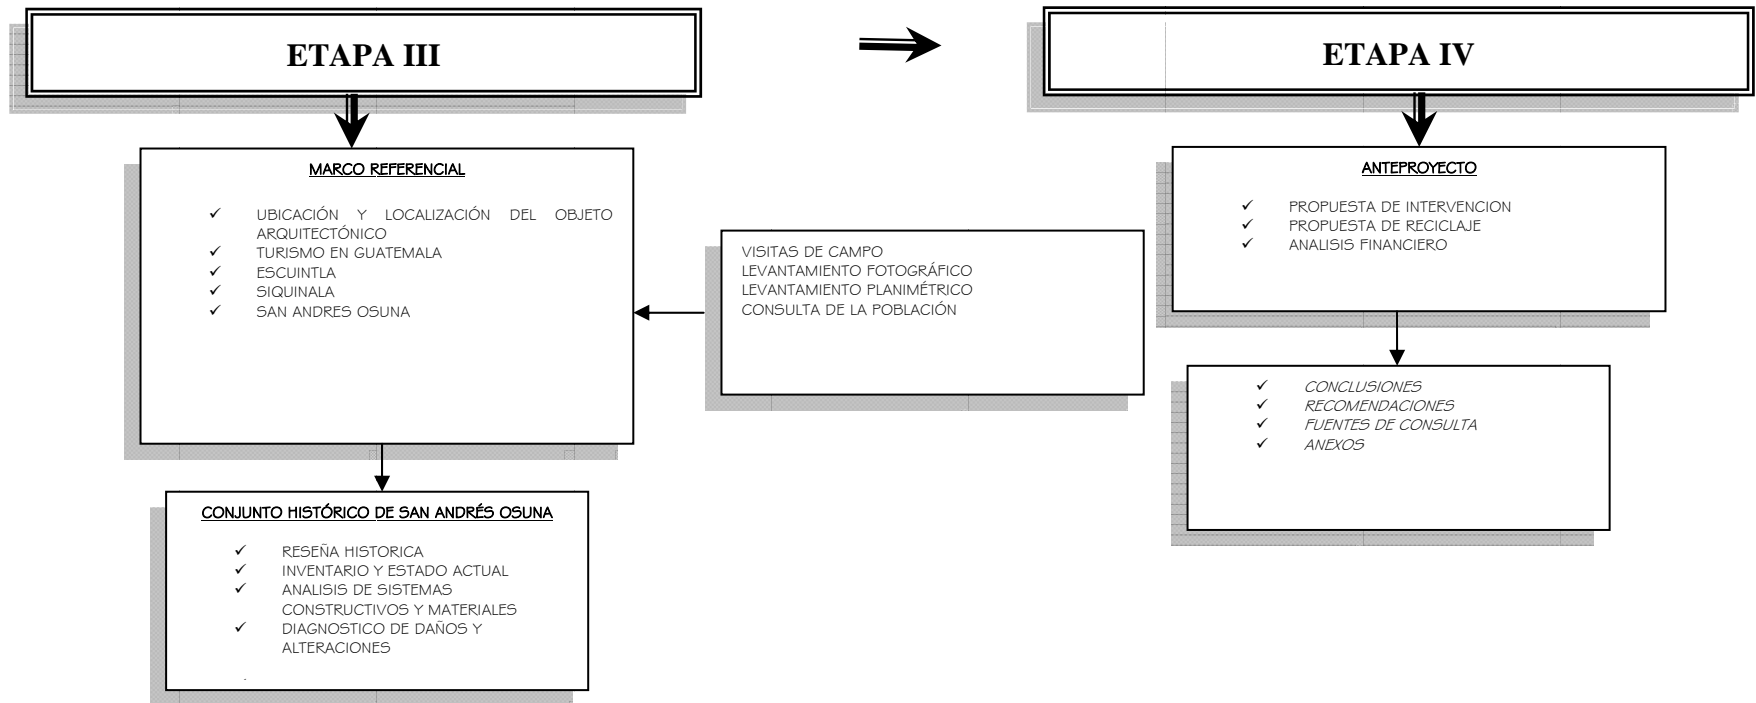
ETAPA III

ETAPA IV

MARCO REFERENCIAL

✓ UBICACIÓN Y LOCALIZACIÓN DEL OBJETO ARQUITECTÓNICO
✓ TURISMO EN GUATEMALA
✓ ESCUINTLA
✓ SIQUINALA
✓ SAN ANDRES OSUNA

VISITAS DE CAMPO
LEVANTAMIENTO FOTOGRÁFICO
LEVANTAMIENTO PLANIMÉTRICO
CONSULTA DE LA POBLACIÓN

CONJUNTO HISTÓRICO DE SAN ANDRÉS OSUNA

✓ RESEÑA HISTORICA
✓ INVENTARIO Y ESTADO ACTUAL
✓ ANALISIS DE SISTEMAS CONSTRUCTIVOS Y MATERIALES
✓ DIAGNOSTICO DE DAÑOS Y ALTERACIONES

ANTEPROYECTO

✓ PROPUESTA DE INTERVENCION
✓ PROPUESTA DE RECICLAJE
✓ ANALISIS FINANCIERO

✓ CONCLUSIONES
✓ RECOMENDACIONES
✓ FUENTES DE CONSULTA
✓ ANEXOS